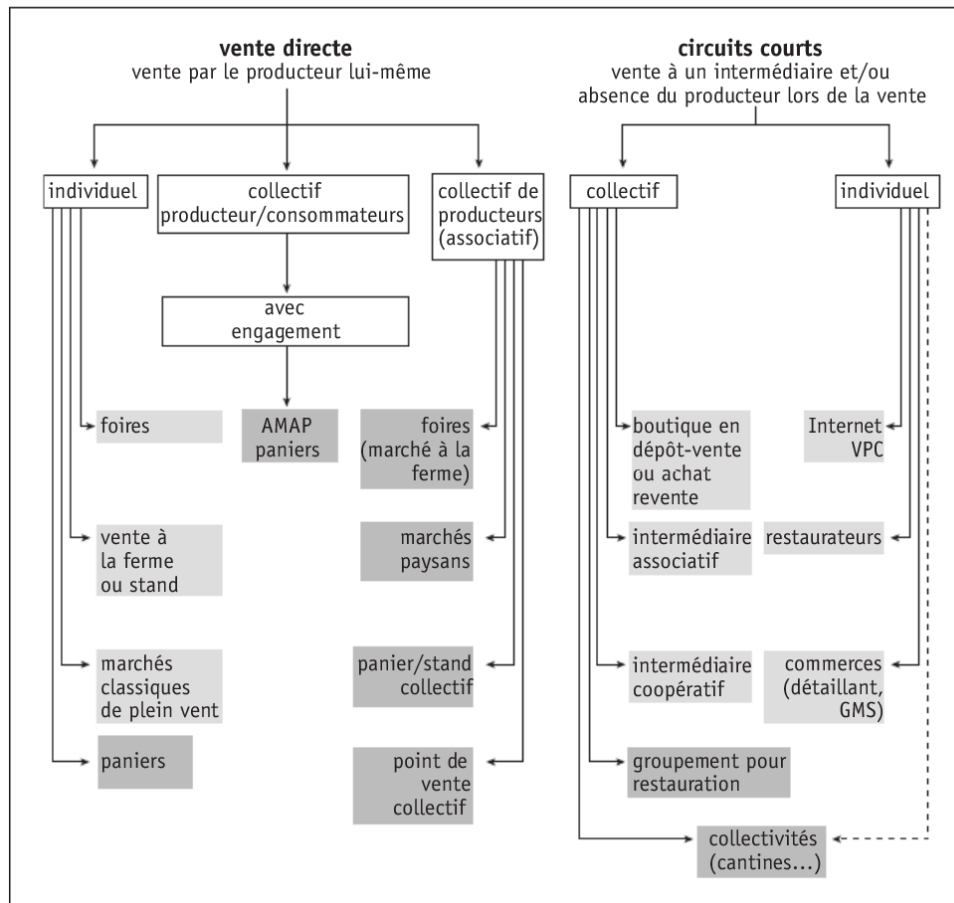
**vente directe**
vente par le producteur lui-même

individuel

collectif producteur/consommateurs

collectif de producteurs (associatif)

avec engagement

foires

AMAP paniers

foires (marché à la ferme)

vente à la ferme ou stand

marchés paysans

marchés classiques de plein vent

panier/stand collectif

paniers

point de vente collectif

**circuits courts**
vente à un intermédiaire et/ou absence du producteur lors de la vente

collectif

individuel

boutique en dépôt-vente ou achat revente

Internet VPC

intermédiaire associatif

restaurateurs

intermédiaire coopératif

commerces (détaillant, GMS)

groupement pour restauration

collectivités (cantines...)